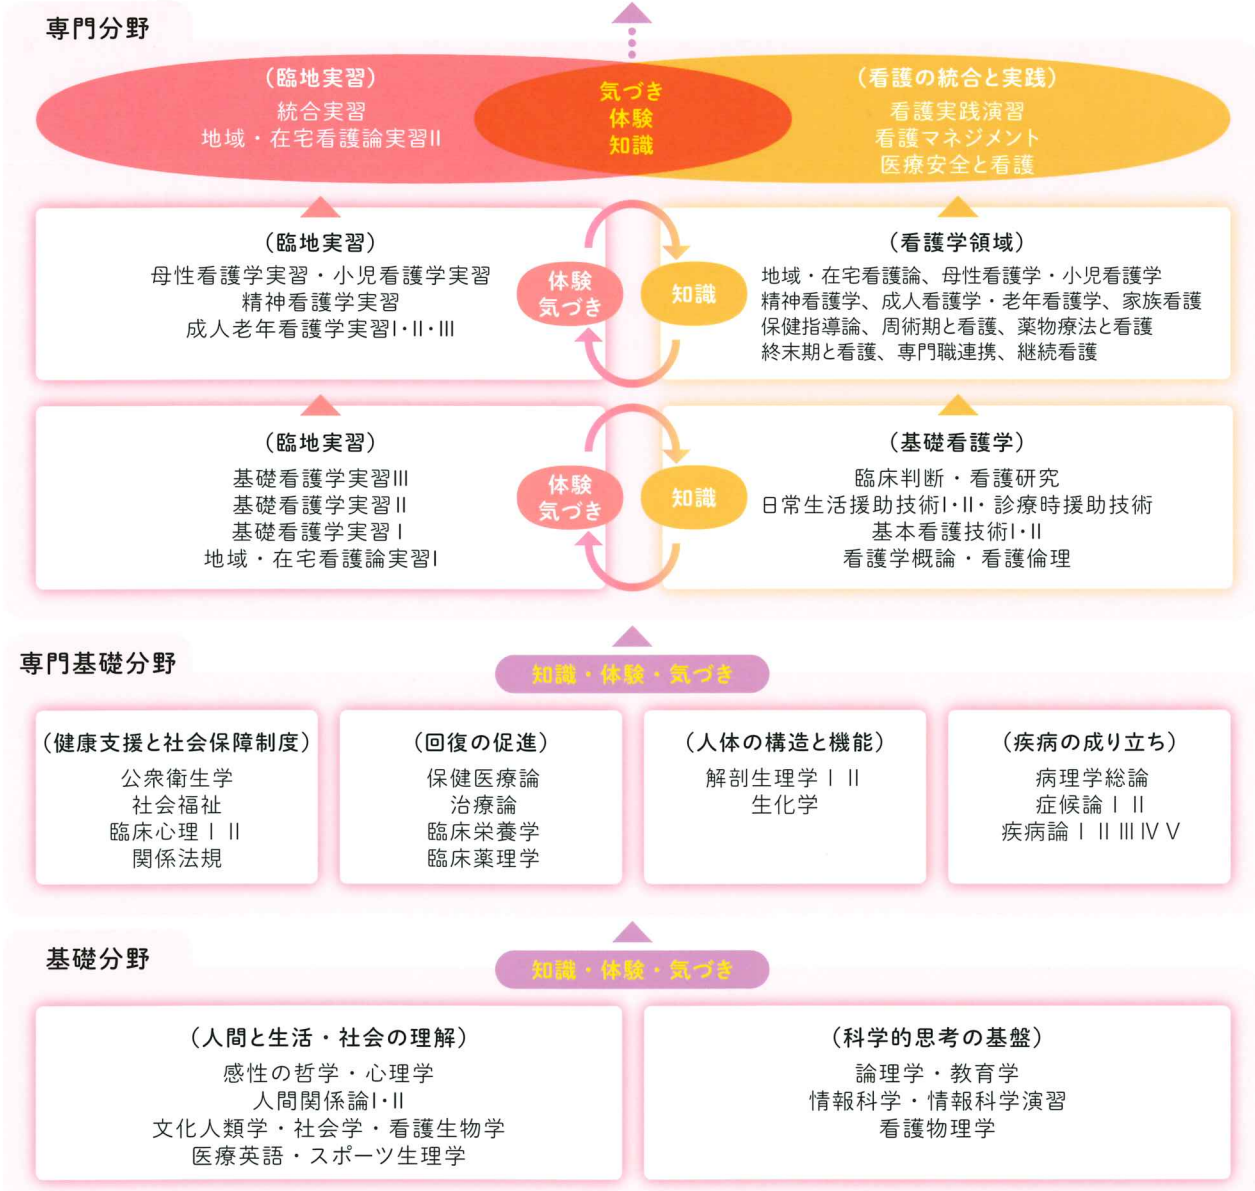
専門分野

（臨地実習）
統合実習
地域・在宅看護論実習II

気づき
体験
知識

（看護の統合と実践）
看護実践演習
看護マネジメント
医療安全と看護

（臨地実習）
母性看護学実習・小児看護学実習
精神看護学実習
成人老年看護学実習I・II・III

体験
気づき

知識

（看護学領域）
地域・在宅看護論、母性看護学・小児看護学
精神看護学、成人看護学・老年看護学、家族看護
保健指導論、周術期と看護、薬物療法と看護
終末期と看護、専門職連携、継続看護

（臨地実習）
基礎看護学実習III
基礎看護学実習II
基礎看護学実習I
地域・在宅看護論実習I

体験
気づき

知識

（基礎看護学）
臨床判断・看護研究
日常生活援助技術I・II・診療時援助技術
基本看護技術I・II
看護学概論・看護倫理

専門基礎分野

知識・体験・気づき

（健康支援と社会保障制度）
公衆衛生学
社会福祉
臨床心理 I II
関係法規

（回復の促進）
保健医療論
治療論
臨床栄養学
臨床薬理学

（人体の構造と機能）
解剖生理学 I II
生化学

（疾病の成り立ち）
病理学総論
症候論 I II
疾病論 I II III IV V

基礎分野

知識・体験・気づき

（人間と生活・社会の理解）
感性の哲学・心理学
人間関係論I・II
文化人類学・社会学・看護生物学
医療英語・スポーツ生理学

（科学的思考の基盤）
論理学・教育学
情報科学・情報科学演習
看護物理学